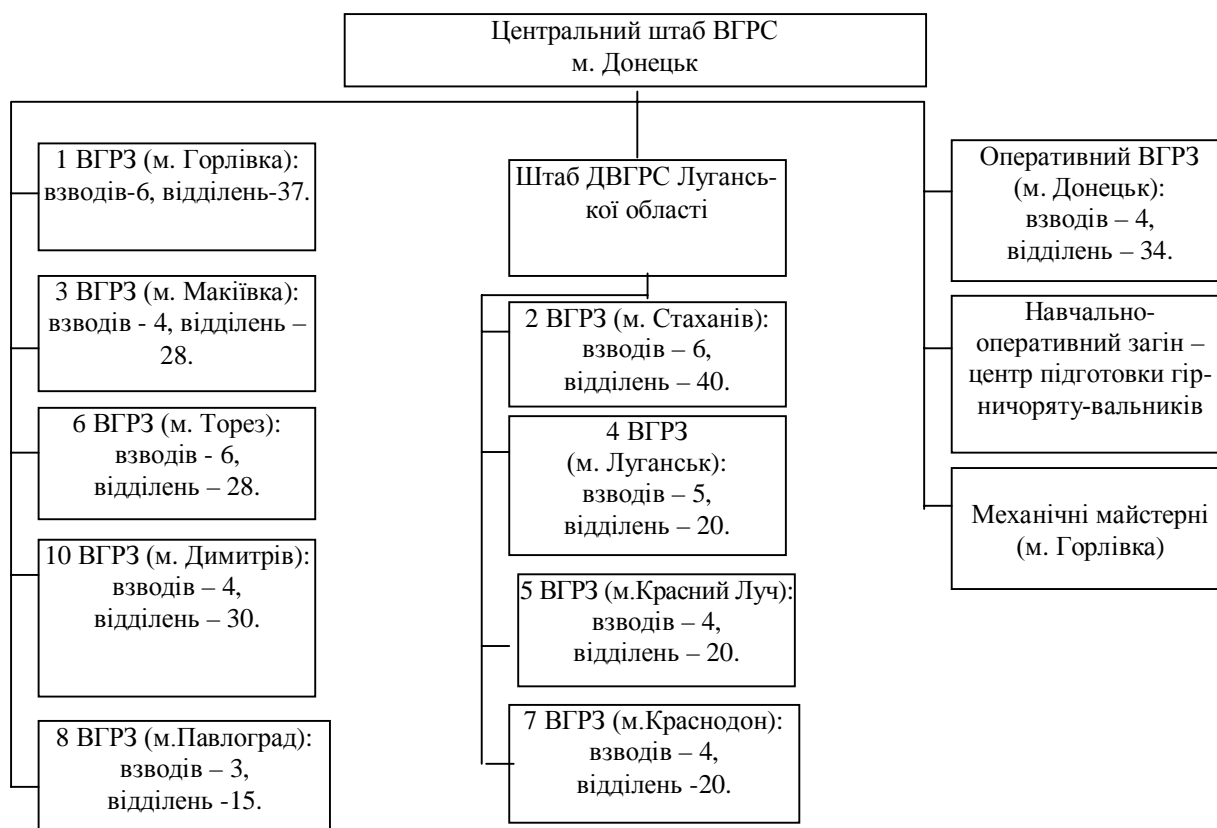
Центральний штаб ВГРС
м. Донецьк

1 ВГРЗ (м. Горлівка): взводів-6, відділень-37.

3 ВГРЗ (м. Макіївка): взводів - 4, відділень – 28.

6 ВГРЗ (м. Торез): взводів - 6, відділень – 28.

10 ВГРЗ (м. Димитрів): взводів – 4, відділень – 30.

8 ВГРЗ (м.Павлоград): взводів – 3, відділень -15.

Штаб ДВГРС Луганської області

2 ВГРЗ (м. Стаханів): взводів – 6, відділень – 40.

4 ВГРЗ (м. Луганськ): взводів – 5, відділень – 20.

5 ВГРЗ (м.Красний Луч): взводів – 4, відділень – 20.

7 ВГРЗ (м.Краснодон): взводів – 4, відділень -20.

Оперативний ВГРЗ (м. Донецьк): взводів – 4, відділень – 34.

Навчально-оперативний загін – центр підготовки гірничоряту-вальників

Механічні майстерні (м. Горлівка)